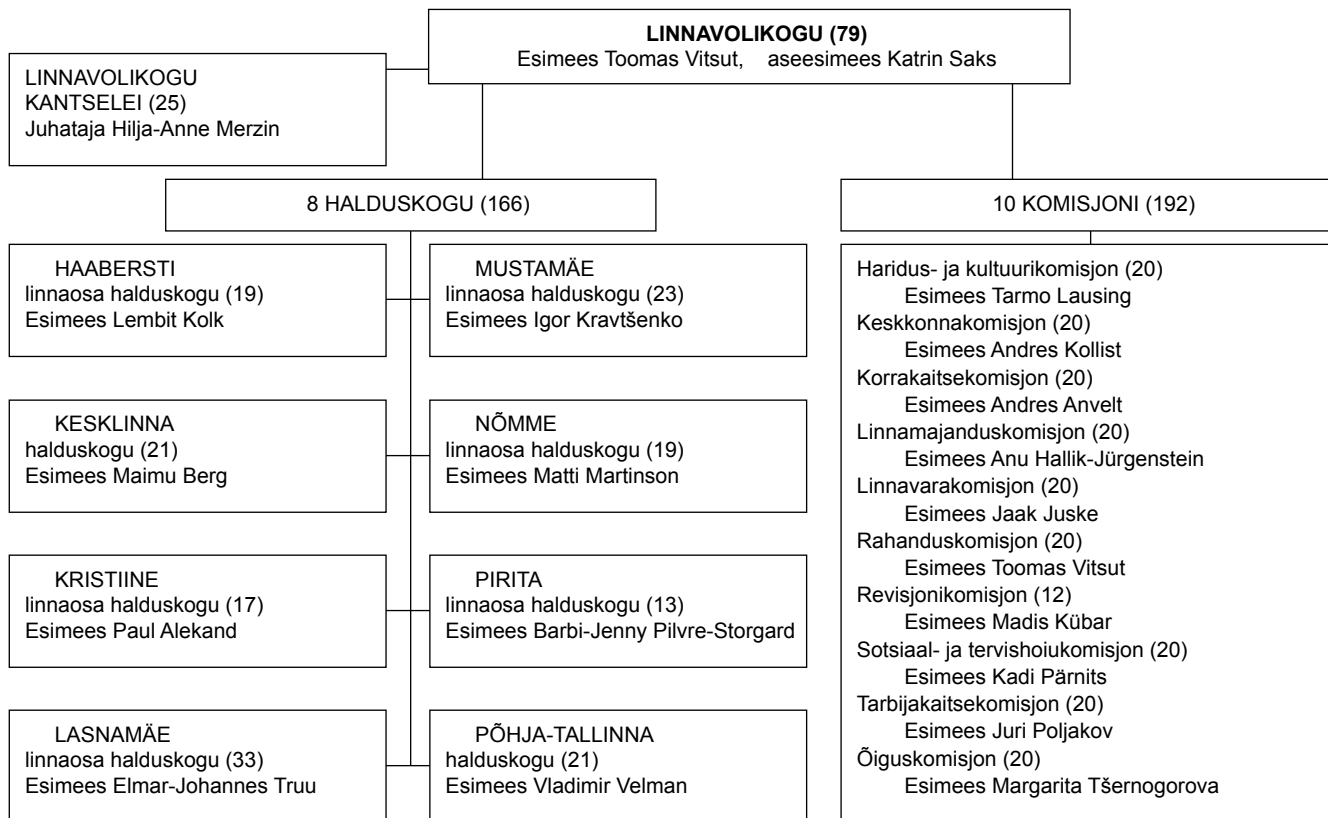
LINNAVOLIKOGU (79)
Esimees Toomas Vitsut, aseesimees Katrin Saks

LINNAVOLIKOGU KANTSELEI (25)
Juhataja Hilja-Anne Merzin

8 HALDUSKOGU (166)

10 KOMISJONI (192)

HAABERSTI
linnaosa halduskogu (19)
Esimees Lembit Kolk

MUSTAMÄE
linnaosa halduskogu (23)
Esimees Igor Kravtšenko

KESKLINNA
halduskogu (21)
Esimees Maimu Berg

NÕMME
linnaosa halduskogu (19)
Esimees Matti Martinson

KRISTIINE
linnaosa halduskogu (17)
Esimees Paul Alekand

PIRITA
linnaosa halduskogu (13)
Esimees Barbi-Jenny Pilvre-Storgard

LASNAMÄE
linnaosa halduskogu (33)
Esimees Elmar-Johannes Truu

PÕHJA-TALLINNA
halduskogu (21)
Esimees Vladimir Velman

Haridus- ja kultuurikomisjon (20)
Esimees Tarmo Lausing
Keskkonnakomisjon (20)
Esimees Andres Kollist
Korrakaitsekomisjon (20)
Esimees Andres Anvelt
Linnamajanduskomisjon (20)
Esimees Anu Hallik-Jürgenstein
Linnavarakomisjon (20)
Esimees Jaak Juske
Rahanduskomisjon (20)
Esimees Toomas Vitsut
Revisjonikomisjon (12)
Esimees Madis Kübar
Sotsiaal- ja tervishoiukomisjon (20)
Esimees Kadi Pärnits
Tarbijakaitsekomisjon (20)
Esimees Juri Poljakov
Õiguskomisjon (20)
Esimees Margarita Tšernogorova